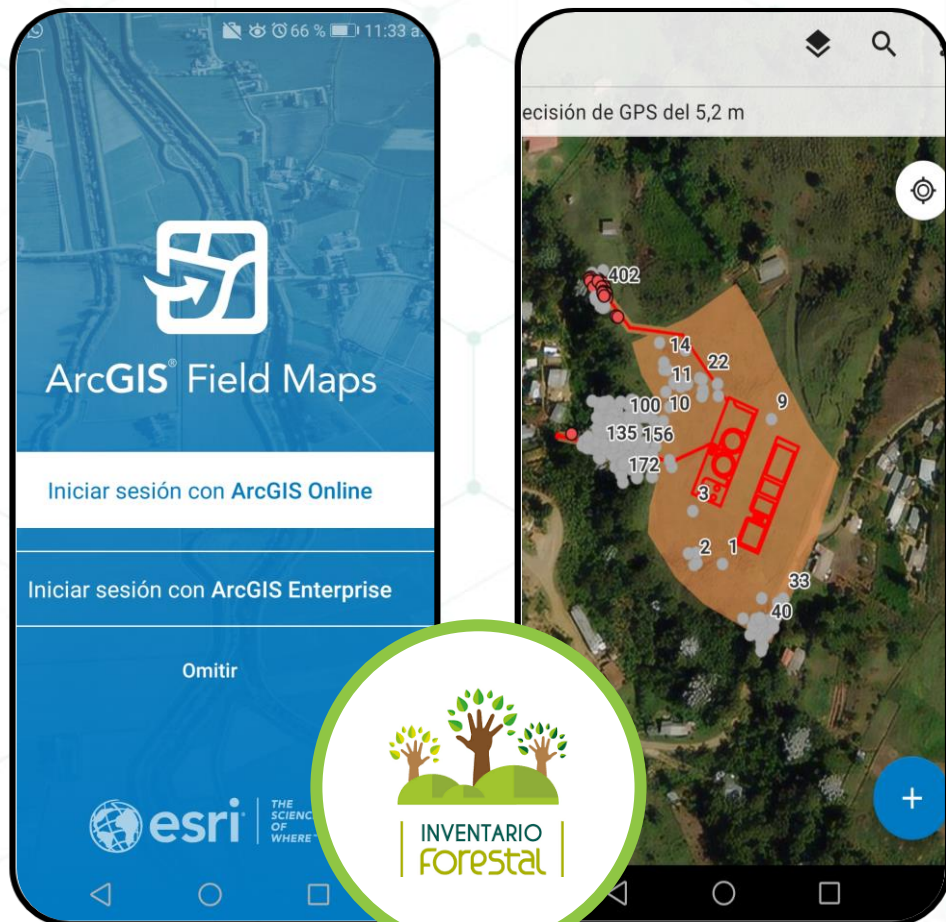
66 % 11:33 a

ArcGIS® Field Maps

Iniciar sesión con ArcGIS Online

Iniciar sesión con ArcGIS Enterprise

Omitir

esri THE SCIENCE OF WHERE

ecisión de GPS del 5,2 m

402
14
22
11
100
10
9
135
156
172
3
2
1
33
40

+

INVENTARIO
forestal